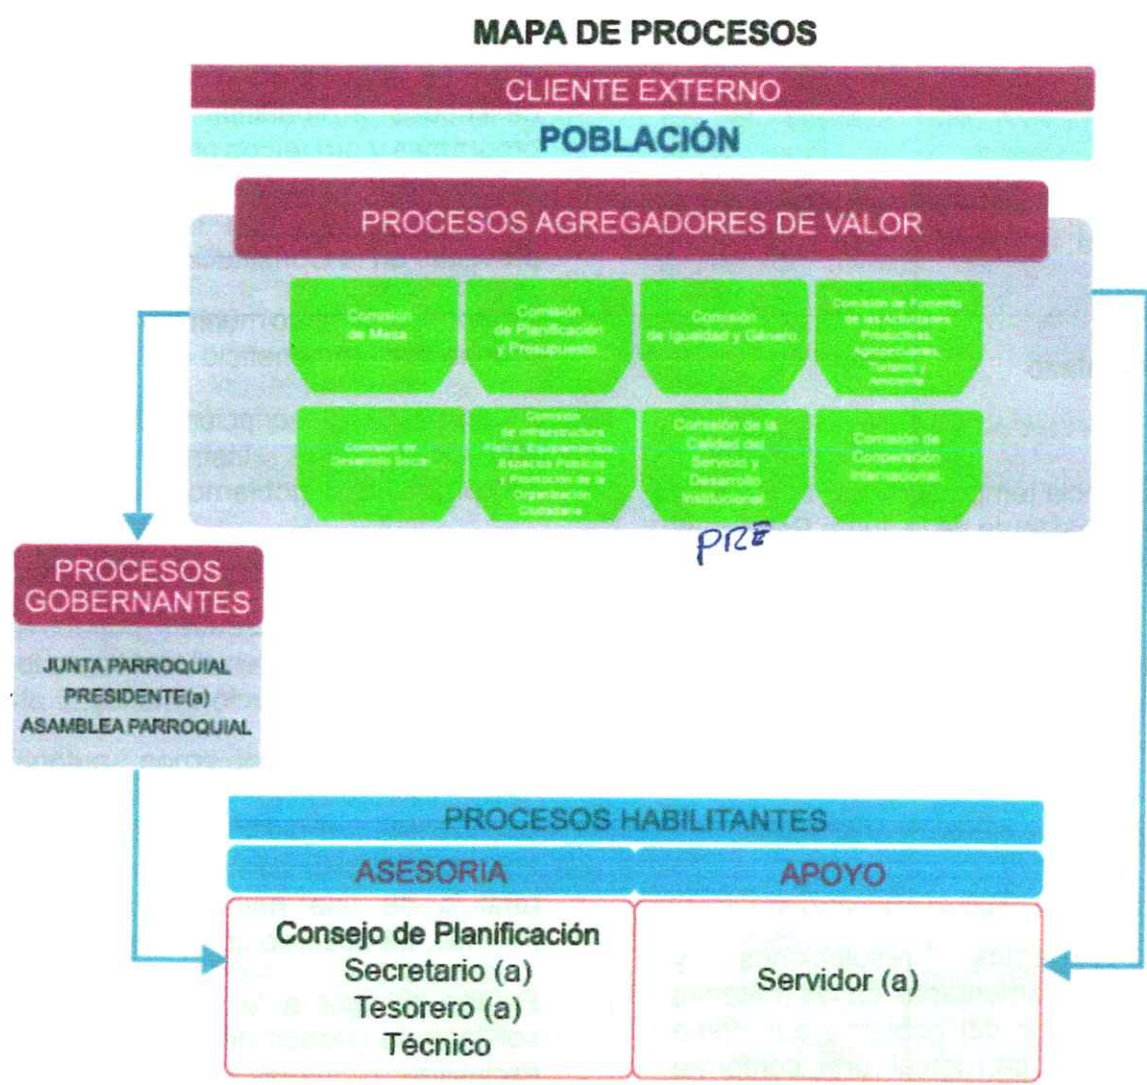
MAPA DE PROCESOS

CLIENTE EXTERNO

POBLACIÓN

PROCESOS AGREGADORES DE VALOR

Comisión de Mesa

Comisión de Planificación y Presupuesto

Comisión de Igualdad y Género

Comisión de Fomento de las Actividades Productivas, Agropecuarias, Turismo y Ambiente

Comisión de Desarrollo Social

Comisión de Infraestructura Física, Equipamientos, Espacios Públicos y Promoción de la Organización Ciudadana

Comisión de la Calidad del Servicio y Desarrollo Institucional

Comisión de Cooperación Internacional

PRE

PROCESOS GOBERNANTES

JUNTA PARROQUIAL
PRESIDENTE(a)
ASAMBLEA PARROQUIAL

PROCESOS HABILITANTES

ASESORIA

APOYO

Consejo de Planificación
Secretario (a)
Tesorero (a)
Técnico

Servidor (a)